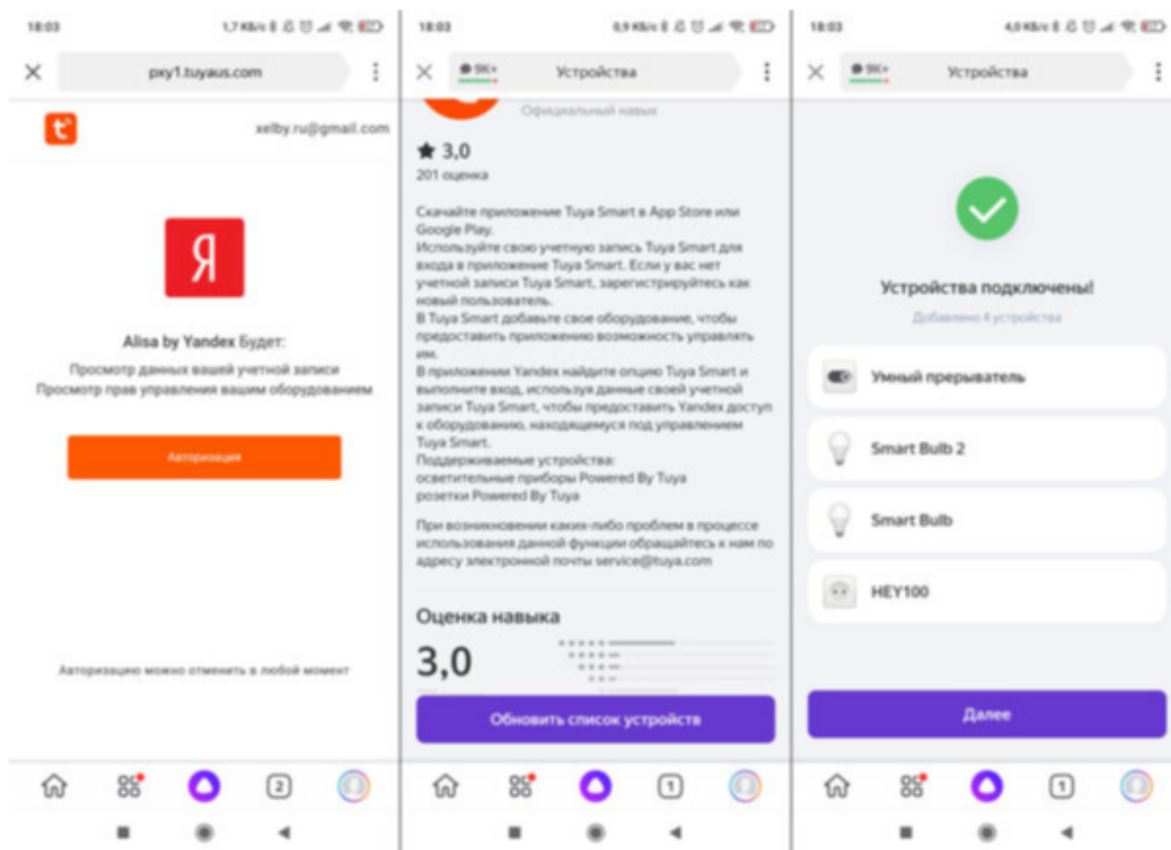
18:03 1,7 КБ/с

pxy1.tuyaus.com

xelby.ru@gmail.com

Я

Alisa by Yandex Будет:

Просмотр данных вашей учетной записи
Просмотр прав управления вашим оборудованием

Авторизация

Авторизацию можно отменить в любой момент

2

18:03 0,9 КБ/с

Устройства

Официальный навык

★ 3,0
201 оценка

Скачайте приложение Tuya Smart в App Store или Google Play.
Используйте свою учетную запись Tuya Smart для входа в приложение Tuya Smart. Если у вас нет учетной записи Tuya Smart, зарегистрируйтесь как новый пользователь.
В Tuya Smart добавьте свое оборудование, чтобы предоставить приложению возможность управлять им.
В приложении Yandex найдите опцию Tuya Smart и выполните вход, используя данные своей учетной записи Tuya Smart, чтобы предоставить Yandex доступ к оборудованию, находящемуся под управлением Tuya Smart.
Поддерживаемые устройства:
осветительные приборы Powered By Tuya
розетки Powered By Tuya

При возникновении каких-либо проблем в процессе использования данной функции обращайтесь к нам по адресу электронной почты service@tuya.com

Оценка навыка
3,0

Обновить список устройств

1

18:03 4,0 КБ/с

Устройства

Устройства подключены!
Добавлено 4 устройства

Умный прерыватель
Smart Bulb 2
Smart Bulb
HEY100

Далее

1